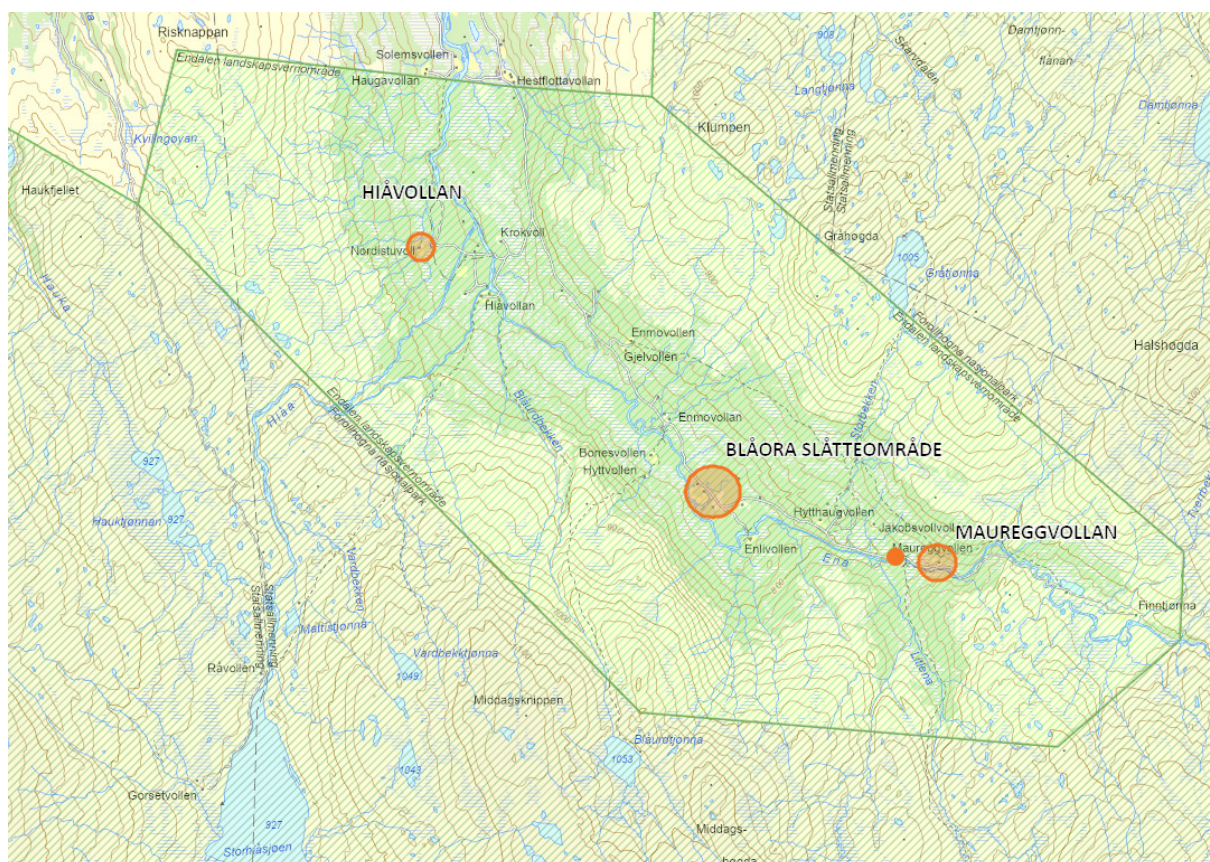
Risknappan
Solemsvollen
Endalen landskapsvernområde
Haugavollan
Hestflottavollan
908
Damtjønnflanan
Langtjønna
Damtjønna
Kvilingøyan
Klumpen
Haukfjellet
HIÅVOLLAN
Statsallmenning
Statsallmenning
Nordistuvoll
Krokvoll
Gråhøgda
1005
Gråtjønna
Hiåvollan
Forollhogna nasjonalpark
Endalen landskapsvernområde
Enmovollen
Halshøgda
Gjelvollen
Hiaa
Blåurdbekken
Enmovollan
927
Endalen landskapsvernområde
Forollhogna nasjonalpark
Bonesvollen
Hyttvollen
BLÅORA SLÅTTEOMRÅDE
Haukfjønnan
927
Hytthaugvollen
Jakobsvollvoll
MAUREGGVOLLAN
Mareggvollen
Enlivollen
Ena
Vardbekken
Statsallmenning
Statsallmenning
Mattistjønna
Finntjønna
Råvollen
1049
Vardbekktjønna
Liltena
Middagsknippen
Blåurdtjønna
1053
1043
Gorsetvollen
927
Stormåsjøen
Middagshøgda